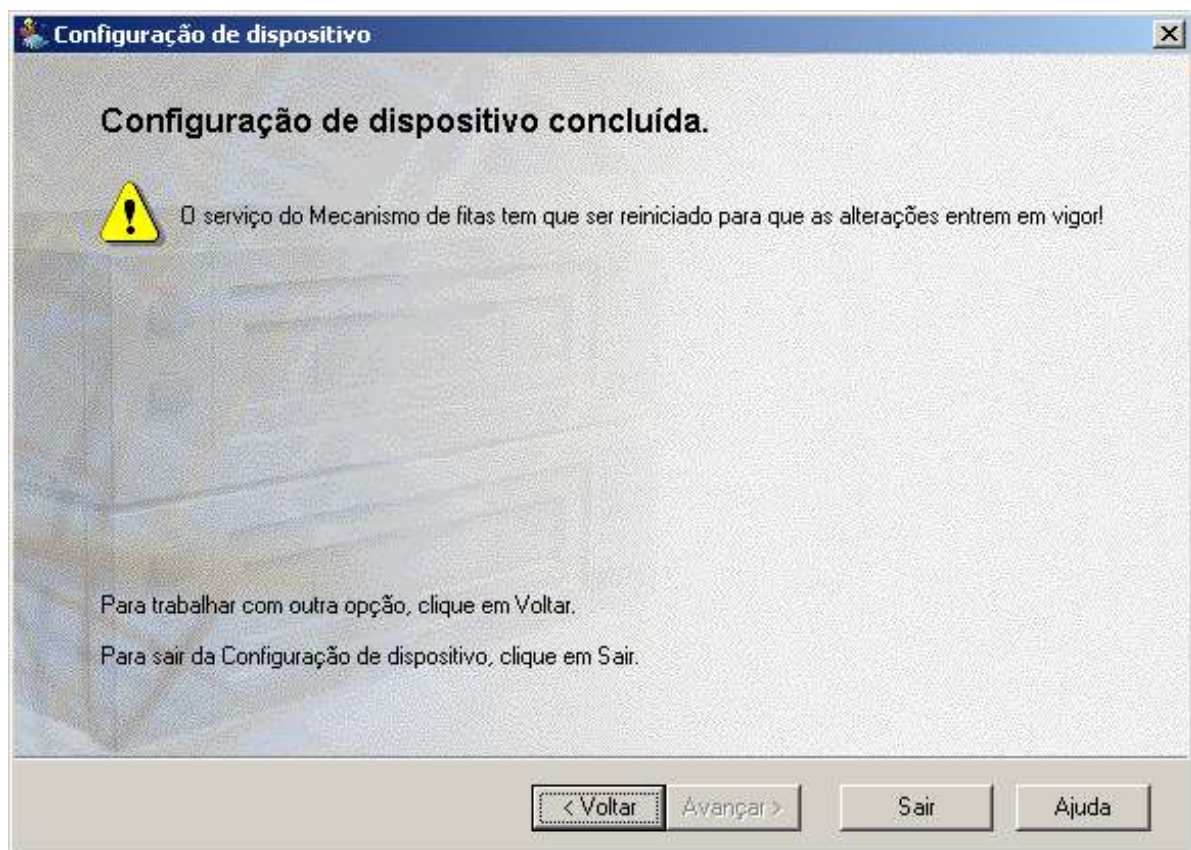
Configuração de dispositivo

Configuração de dispositivo concluída.

O serviço do Mecanismo de fitas tem que ser reiniciado para que as alterações entrem em vigor!

Para trabalhar com outra opção, clique em Voltar.

Para sair da Configuração de dispositivo, clique em Sair.

< Voltar | Avançar > | Sair | Ajuda